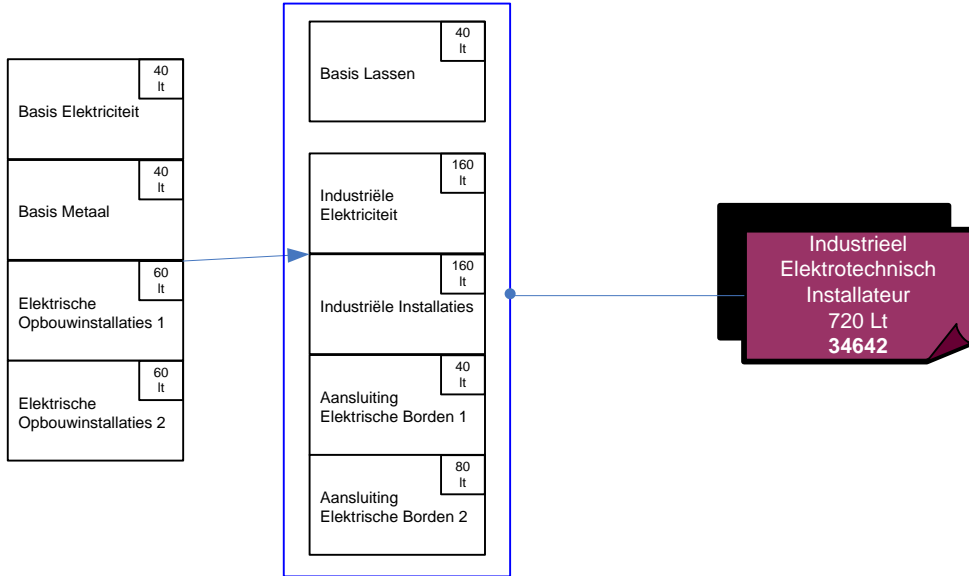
40 lt
Basis Elektriciteit

40 lt
Basis Metaal

60 lt
Elektrische Opbouwinstallaties 1

60 lt
Elektrische Opbouwinstallaties 2

40 lt
Basis Lassen

160 lt
Industriële Elektriciteit

160 lt
Industriële Installaties

40 lt
Aansluiting Elektrische Borden 1

80 lt
Aansluiting Elektrische Borden 2

Industrieel Elektrotechnisch Installateur
720 Lt
**34642**